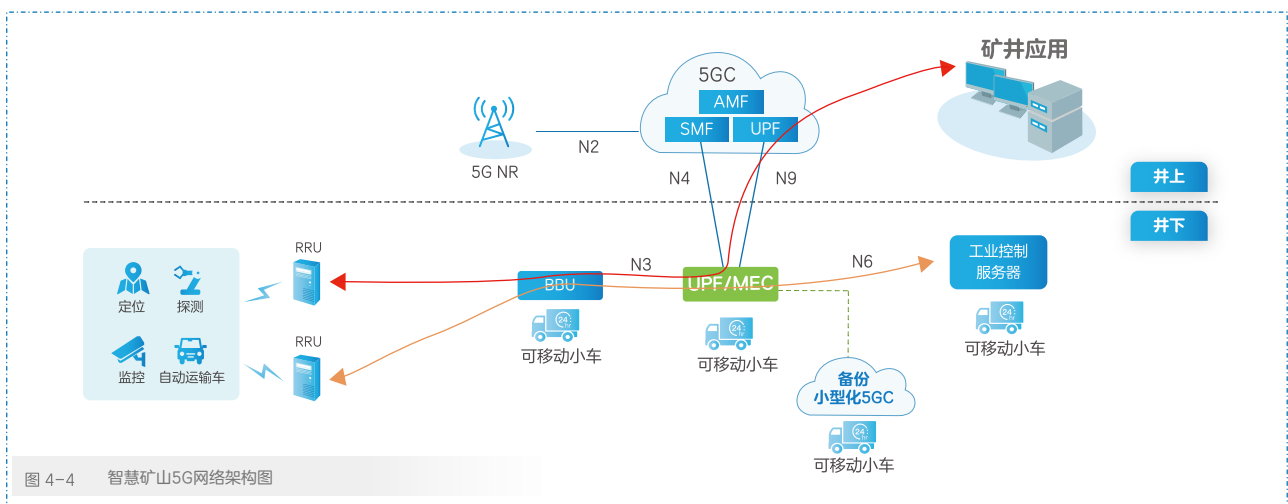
矿井应用

5GC
AMF
SMF
UPF

5G NR
N2
N4
N9

井上
井下

RRU
RRU
定位
探测
监控
自动运输车

N3
BBU
UPF/MEC
N6
工业控制服务器

可移动小车
可移动小车
可移动小车

备份
小型化5GC
可移动小车

图 4-4 智慧矿山5G网络架构图